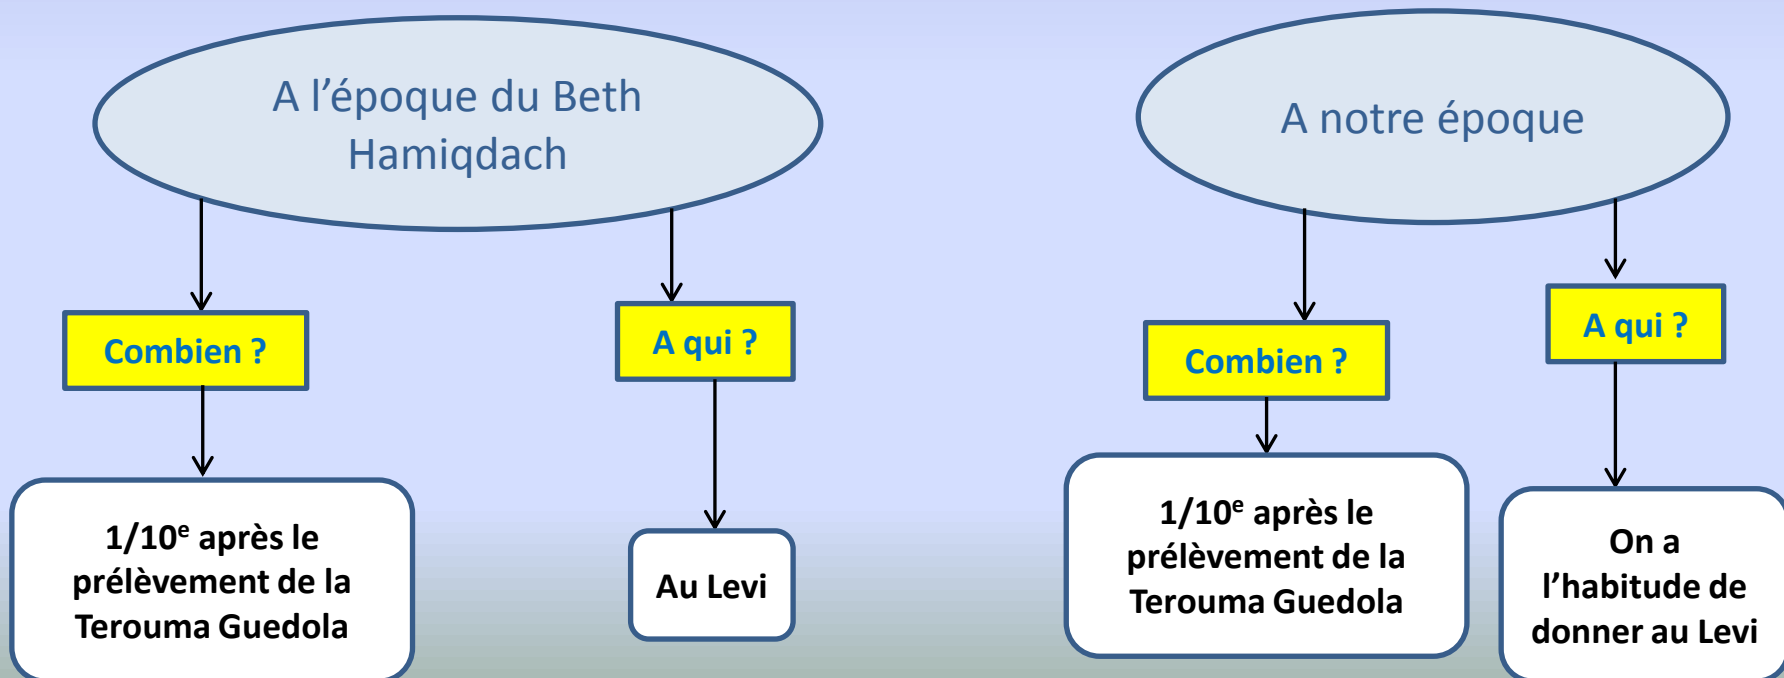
A l'époque du Beth Hamiqdach

Combien ?

1/10$^{e}$ après le prélèvement de la Terouma Guedola

A qui ?

Au Levi

A notre époque

Combien ?

1/10$^{e}$ après le prélèvement de la Terouma Guedola

A qui ?

On a l'habitude de donner au Levi